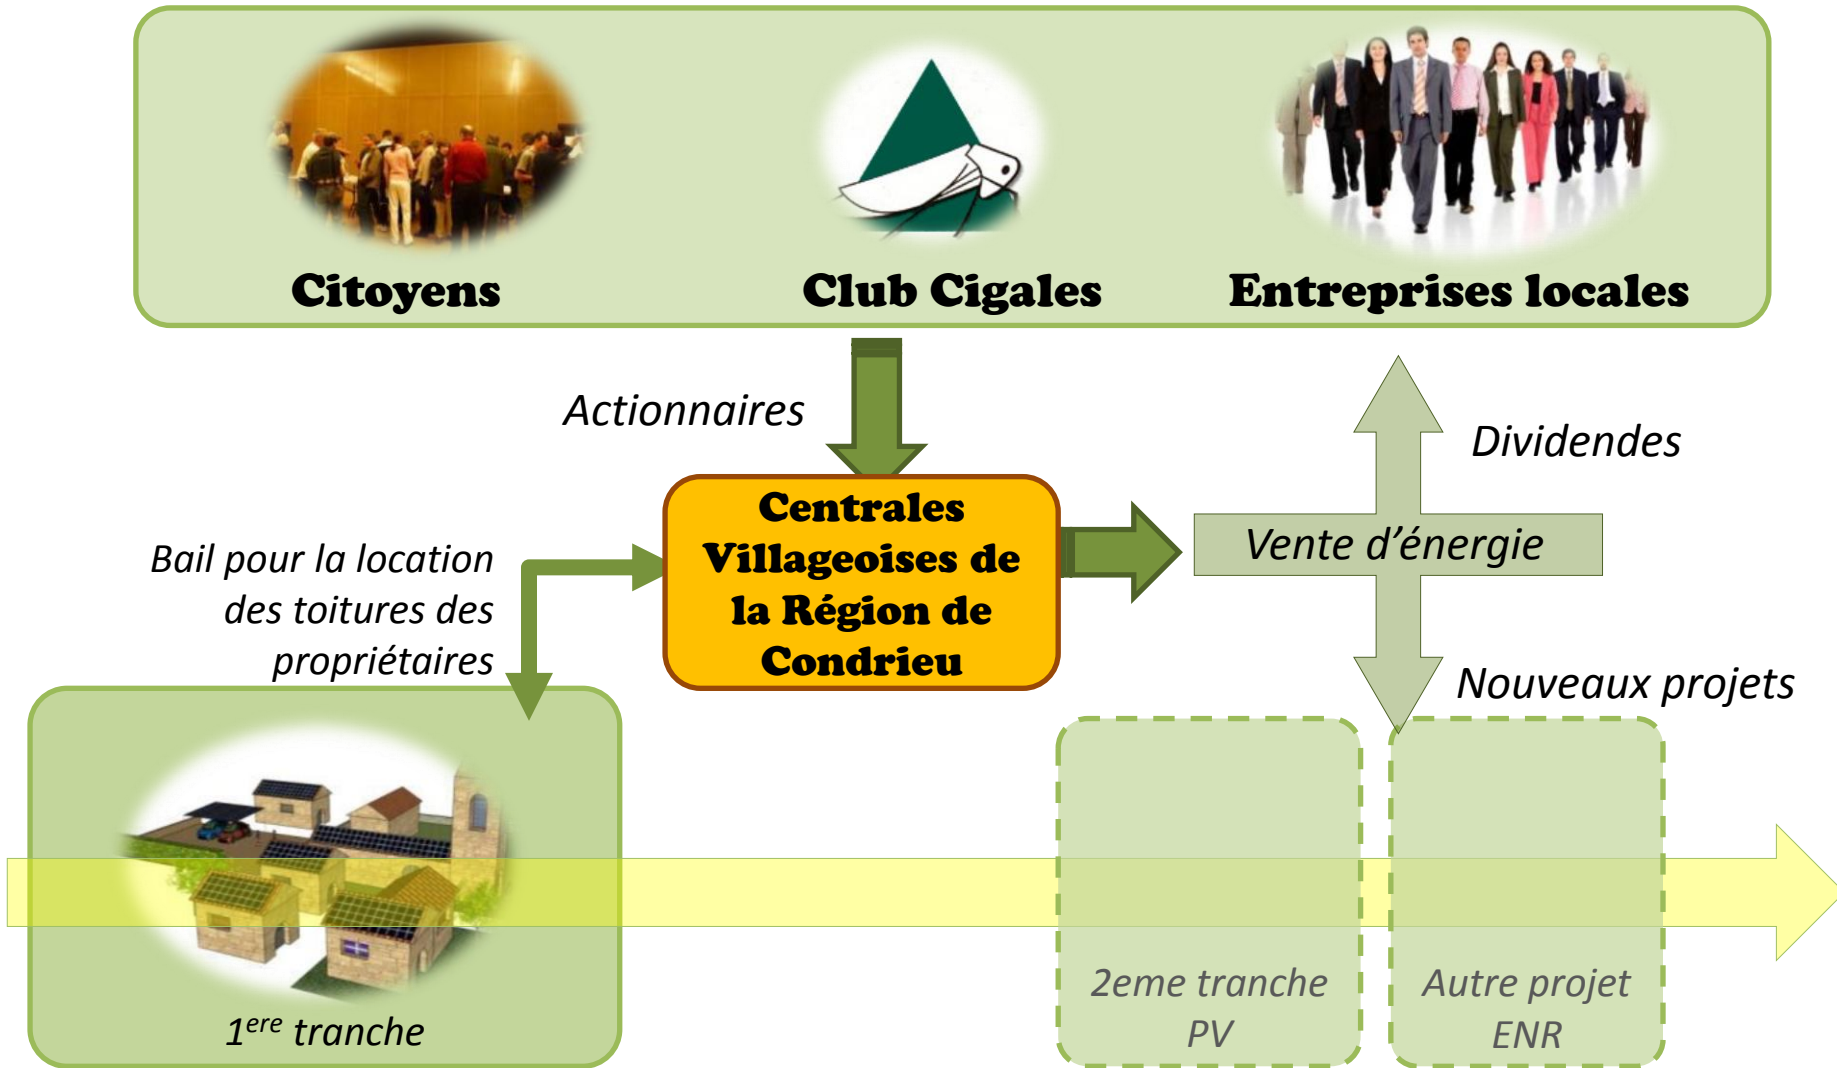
Citoyens

Club Cigales

Entreprises locales

Actionnaires

Dividendes

Bail pour la location des toitures des propriétaires

Centrales Villageoises de la Région de Condrieu

Vente d’énergie

Nouveaux projets

$1^{ere}$ tranche

2eme tranche PV

Autre projet ENR